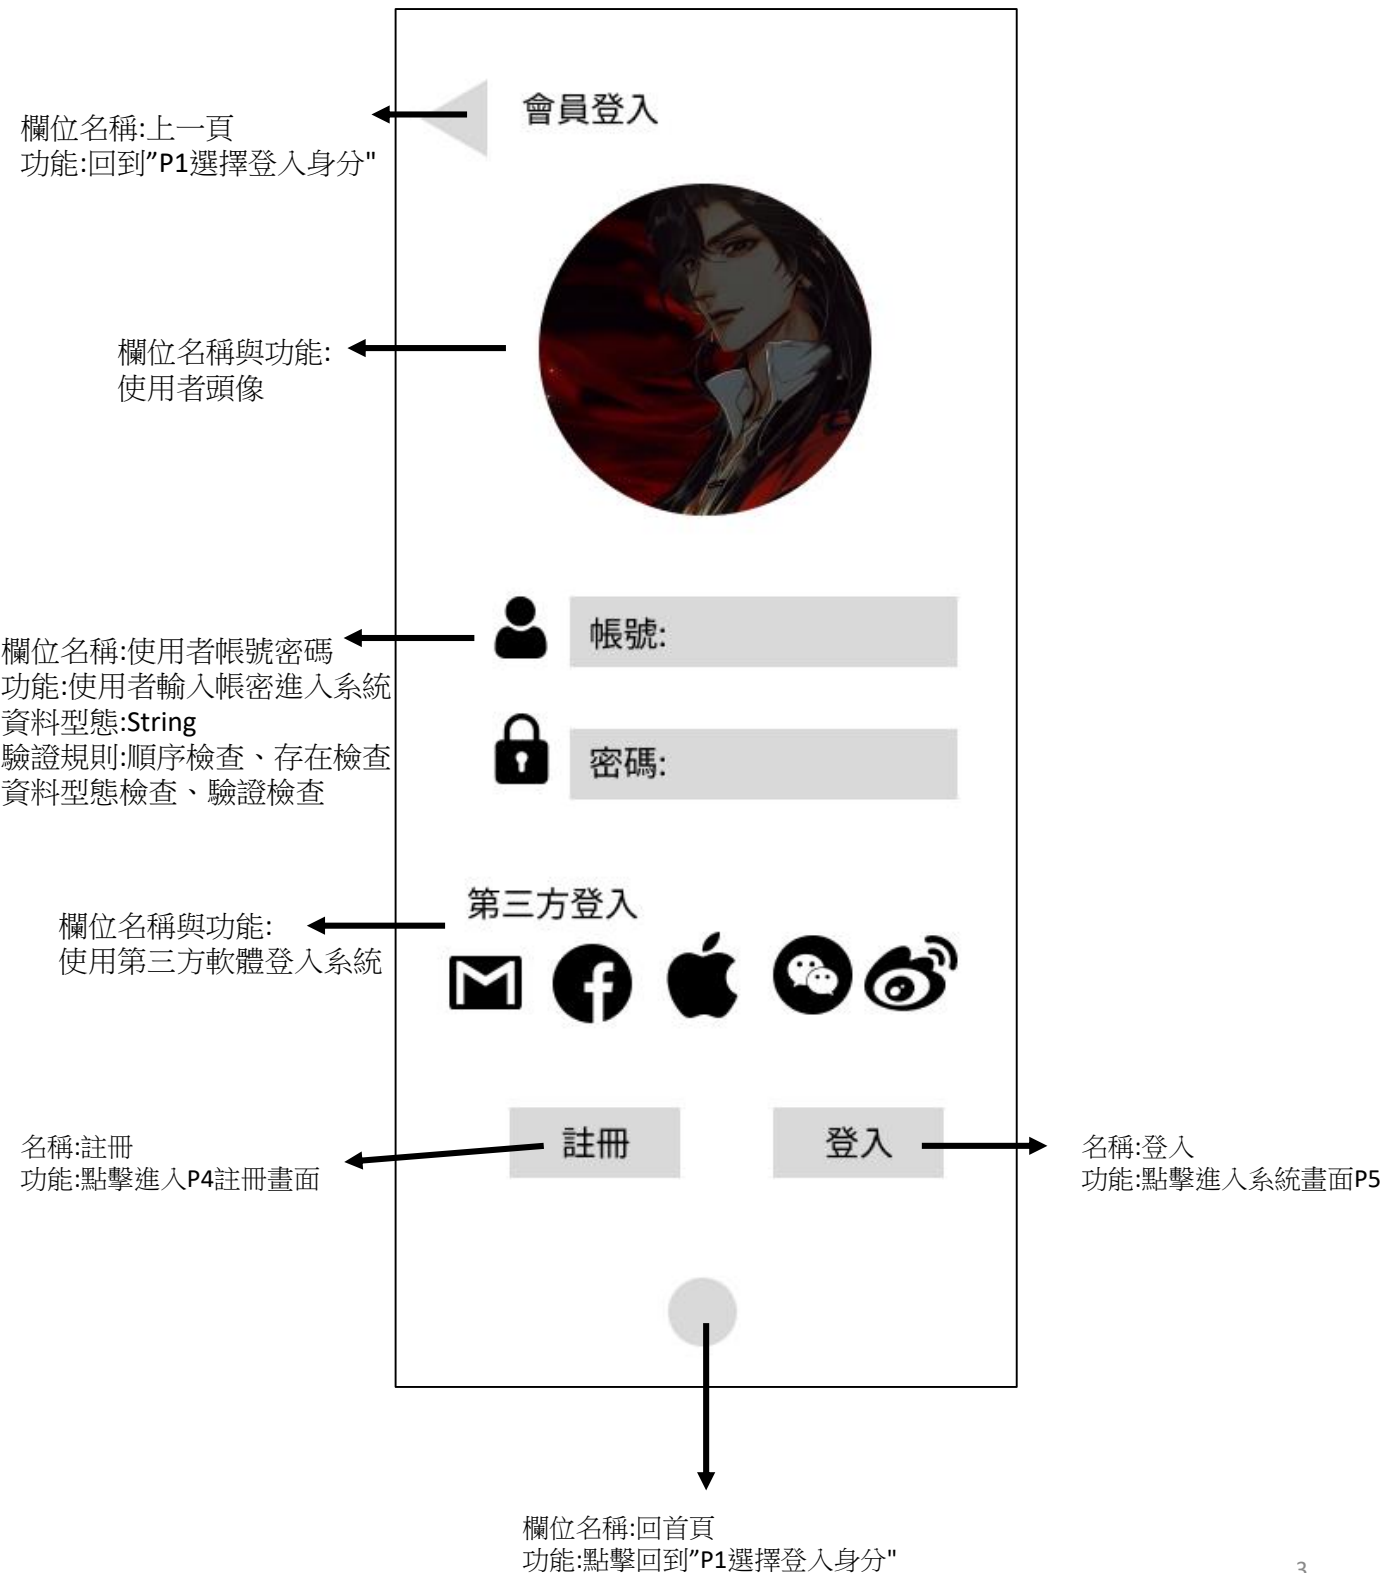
欄位名稱:上一頁
功能:回到"P1選擇登入身分"

會員登入

欄位名稱與功能:
使用者頭像

欄位名稱:使用者帳號密碼
功能:使用者輸入帳密進入系統
資料型態:String
驗證規則:順序檢查、存在檢查
資料型態檢查、驗證檢查

帳號:

密碼:

第三方登入

欄位名稱與功能:
使用第三方軟體登入系統

名稱:註冊
功能:點擊進入P4註冊畫面

註冊

登入

名稱:登入
功能:點擊進入系統畫面P5

欄位名稱:回首頁
功能:點擊回到"P1選擇登入身分"

3